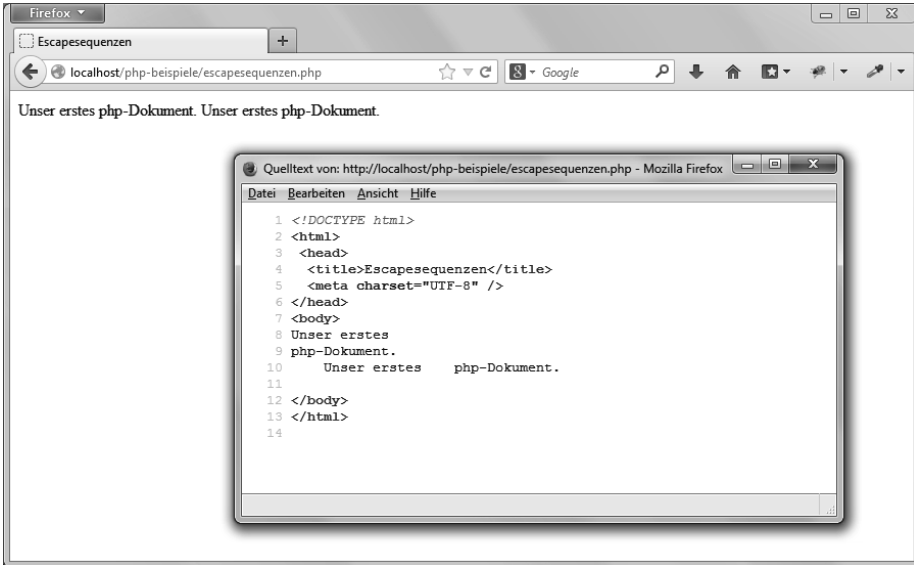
Firefox

Escapesequenzen

+

localhost/php-beispiele/escapesequenzen.php

Google

Unser erstes php-Dokument. Unser erstes php-Dokument.

Quelltext von: http://localhost/php-beispiele/escapesequenzen.php - Mozilla Firefox

Datei Bearbeiten Ansicht Hilfe

1 <!DOCTYPE html>
2 <html>
3 <head>
4 <title>Escapesequenzen</title>
5 <meta charset="UTF-8" />
6 </head>
7 <body>
8 Unser erstes
9 php-Dokument.
10 Unser erstes php-Dokument.
11
12 </body>
13 </html>
14